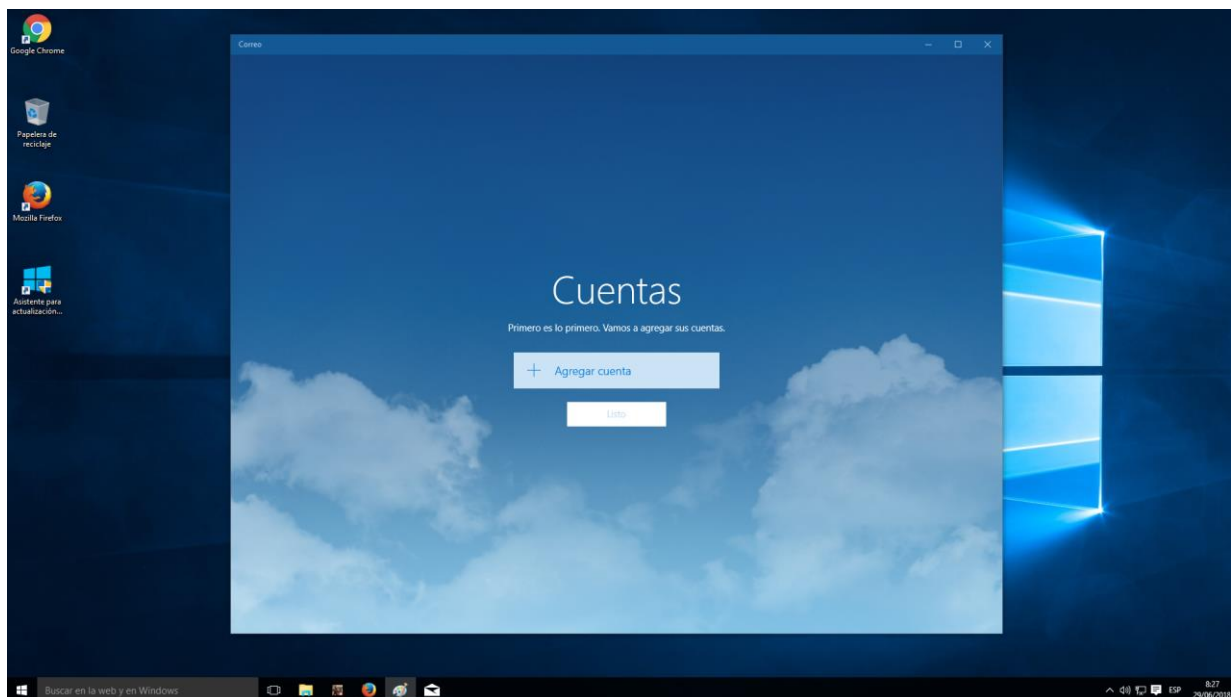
Google Chrome

Papelera de reciclaje

Mozilla Firefox

Asistente para actualización...

Correo

Cuentas

Primero es lo primero. Vamos a agregar sus cuentas.

+ Agregar cuenta

Listo

Buscar en la web y en Windows

ESP

8:27
29/06/2018